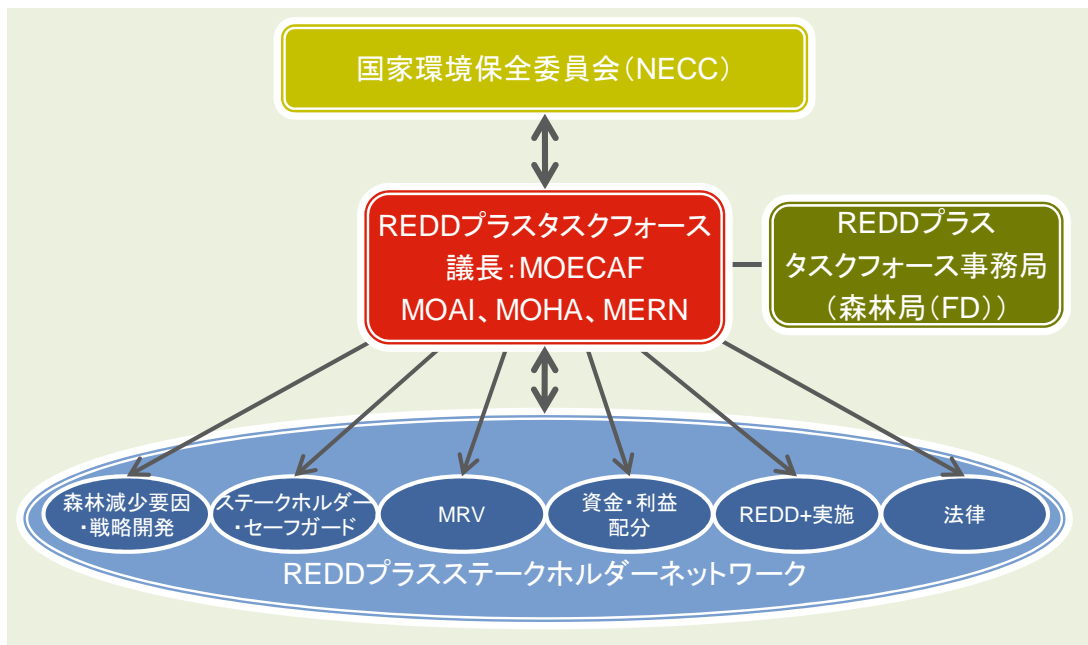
国家環境保全委員会（NECC）

REDDプラスタスクフォース
議長：MOECAF
MOAI、MOHA、MERN

REDDプラス
タスクフォース事務局
（森林局（FD））

森林減少要因・戦略開発

ステークホルダー・セーフガード

MRV

資金・利益配分

REDD+実施

法律

REDDプラスステークホルダーネットワーク